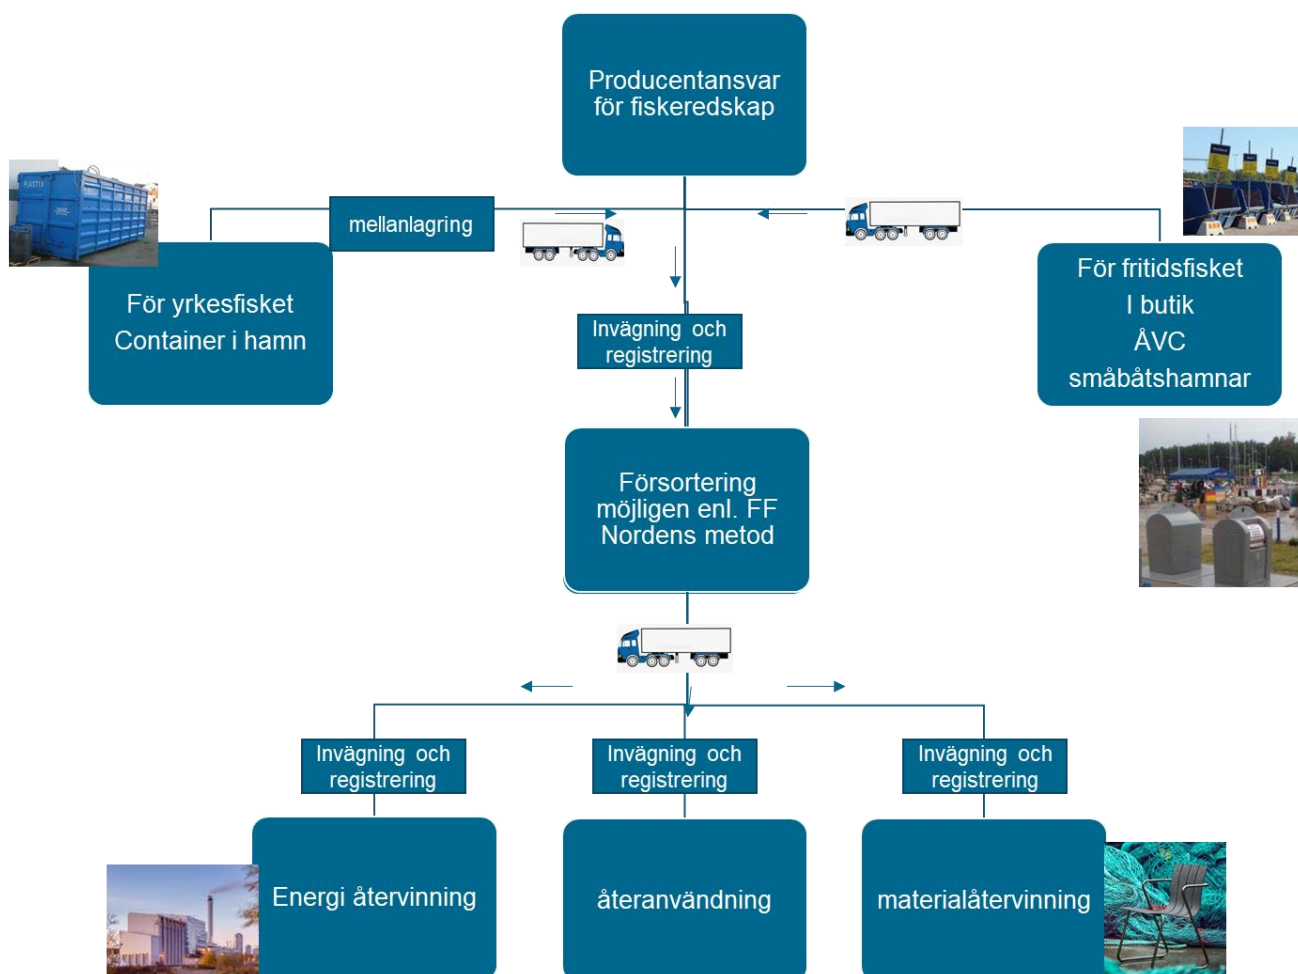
Producentansvar för fiskeredskap

mellanlagring

För yrkesfisket
Container i hamn

För fritidsfisket
I butik
ÅVC
småbåtshamnar

Invägning och registrering

Försortering möjligen enl. FF Nordens metod

Invägning och registrering

Invägning och registrering

Invägning och registrering

Energi återvinning

återanvändning

materialåtervinning